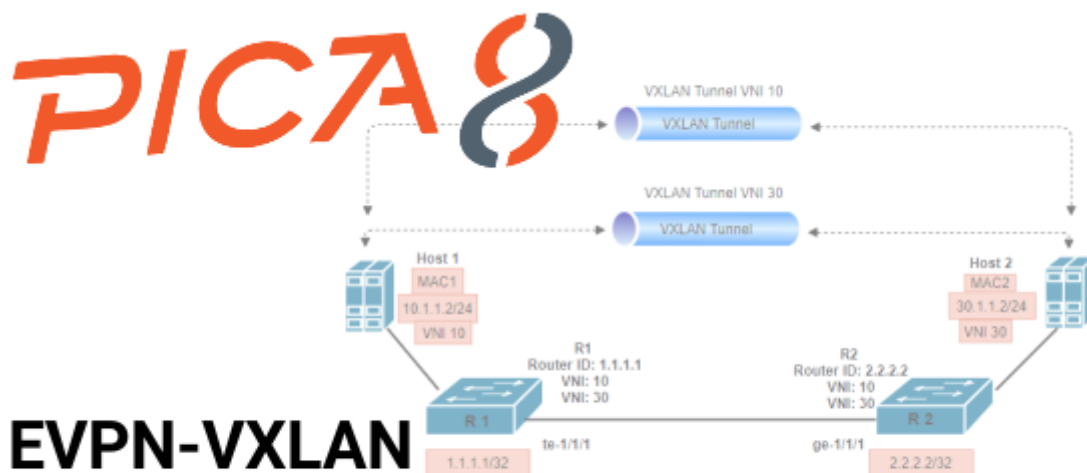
PICA8

VXLAN Tunnel VNI 10

VXLAN Tunnel

VXLAN Tunnel VNI 30

VXLAN Tunnel

Host 1
MAC1
10.1.1.2/24
VNI 10

Host 2
MAC2
30.1.1.2/24
VNI 30

R1
Router ID: 1.1.1.1
VNI: 10
VNI: 30

R2
Router ID: 2.2.2.2
VNI: 10
VNI: 30

R 1

R 2

te-1/1/1

ge-1/1/1

1.1.1.1/32

2.2.2.2/32

EVPN-VXLAN